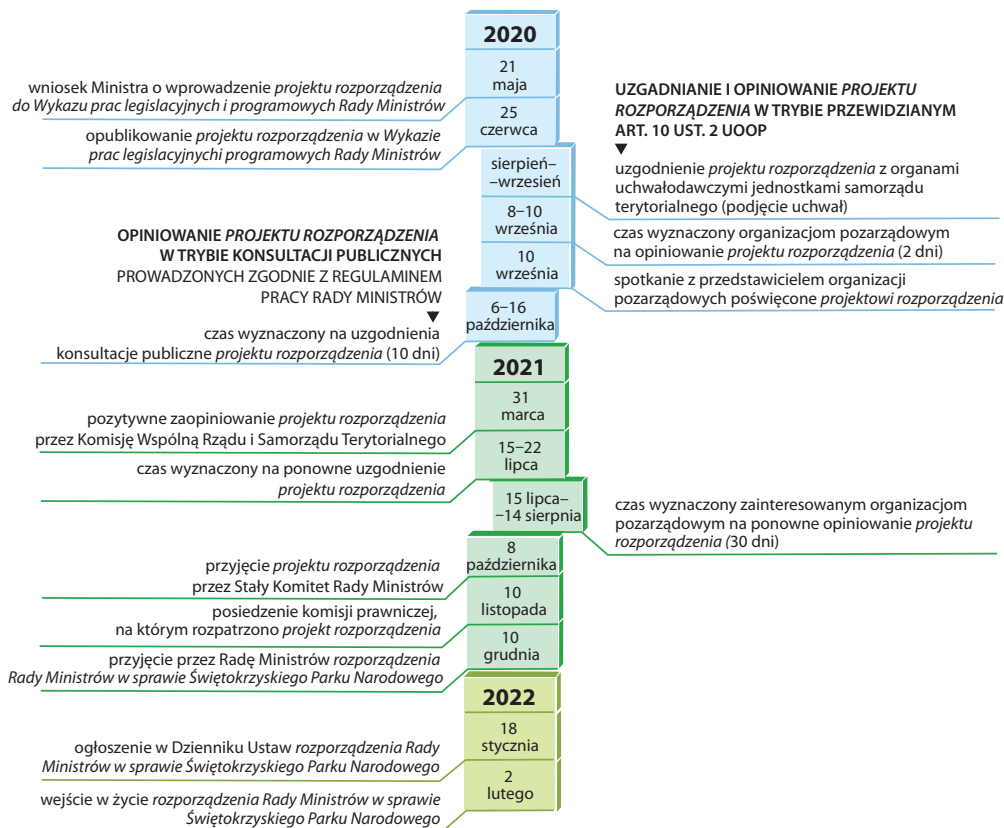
2020

21 maja

wniosek Ministra o wprowadzenie *projektu rozporządzenia do Wykazu prac legislacyjnych i programowych Rady Ministrów*

25 czerwca

opublikowanie *projektu rozporządzenia* w *Wykazie prac legislacyjnychi programowych Rady Ministrów*

UZGADNIANIE I OPINIOWANIE *PROJEKTU ROZPORZĄDZENIA* W TRYBIE PRZEWIDZIANYM ART. 10 UST. 2 UOOP
▼

sierpień–wrzesień

uzgodnienie *projektu rozporządzenia* z organami uchwałodawczymi jednostkami samorządu terytorialnego (podjęcie uchwał)

8–10 września

czas wyznaczony organizacjom pozarządowym na opiniowanie *projektu rozporządzenia* (2 dni)

10 września

spotkanie z przedstawicielem organizacji pozarządowych poświęcone *projektowi rozporządzenia*

OPINIOWANIE *PROJEKTU ROZPORZĄDZENIA* W TRYBIE KONSULTACJI PUBLICZNYCH
PROWADZONYCH ZGODNIE Z REGULAMINEM PRACY RADY MINISTRÓW
▼

6–16 października

czas wyznaczony na uzgodnienia konsultacje publiczne *projektu rozporządzenia* (10 dni)

2021

31 marca

pozytywne zaopiniowanie *projektu rozporządzenia* przez Komisję Wspólną Rządu i Samorządu Terytorialnego

15–22 lipca

czas wyznaczony na ponowne uzgodnienie *projektu rozporządzenia*

15 lipca–14 sierpnia

czas wyznaczony zainteresowanym organizacjom pozarządowym na ponowne opiniowanie *projektu rozporządzenia (*30 dni)

8 października

przyjęcie *projektu rozporządzenia* przez Stały Komitet Rady Ministrów

10 listopada

posiedzenie komisji prawniczej, na którym rozpatrzono *projekt rozporządzenia*

10 grudnia

przyjęcie przez Radę Ministrów *rozporządzenia Rady Ministrów w sprawie Świętokrzyskiego Parku Narodowego*

2022

18 stycznia

ogłoszenie w Dzienniku Ustaw *rozporządzenia Rady Ministrów w sprawie Świętokrzyskiego Parku Narodowego*

2 lutego

wejście w życie *rozporządzenia Rady Ministrów w sprawie Świętokrzyskiego Parku Narodowego*